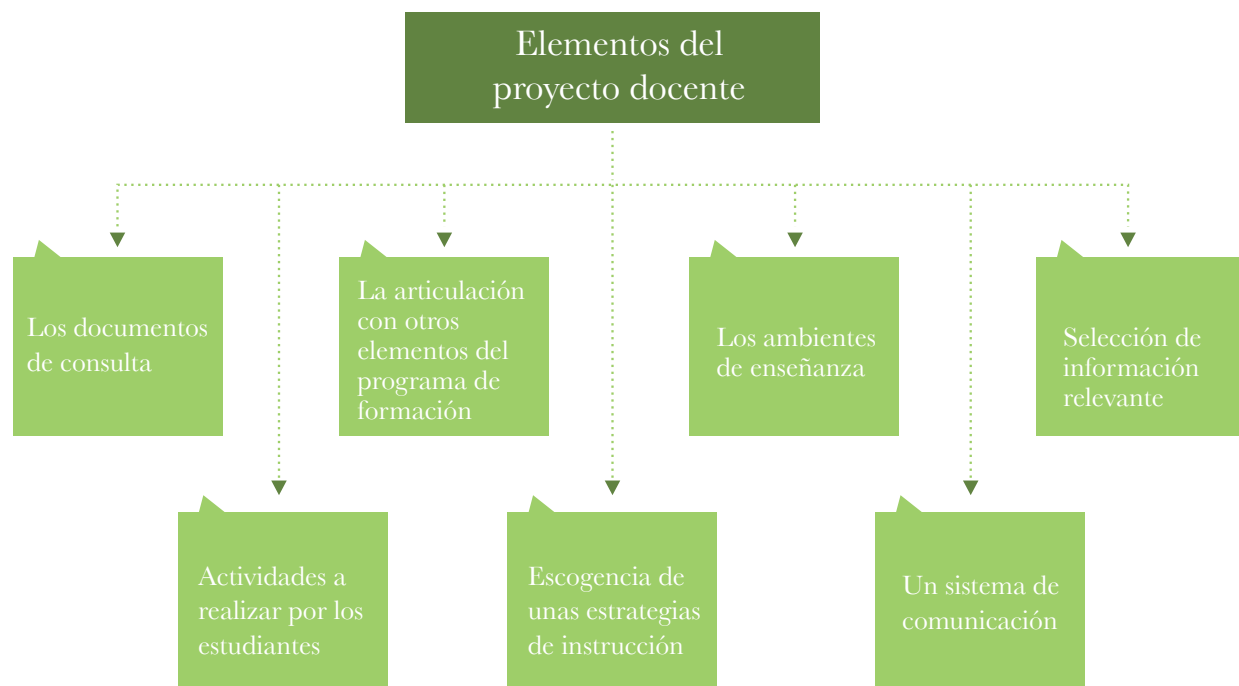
Elementos del proyecto docente

Los documentos de consulta

La articulación con otros elementos del programa de formación

Los ambientes de enseñanza

Selección de información relevante

Actividades a realizar por los estudiantes

Escogencia de unas estrategias de instrucción

Un sistema de comunicación